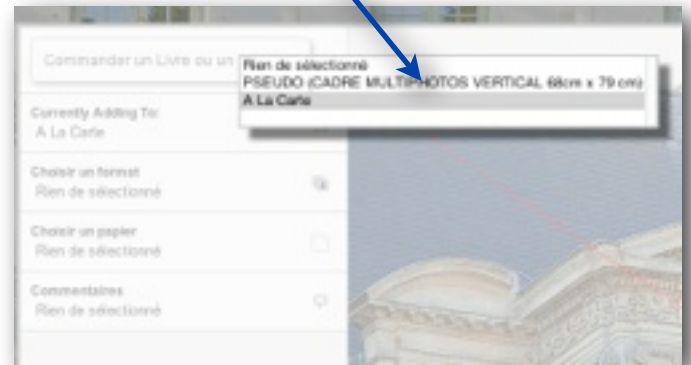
Commander un Livre ou un

Rien de sélectionné
PSEUDO (CADRE MULTIPHOTOS VERTICAL 68cm x 79 cm)
A La Carte

Currently Adding To:
A La Carte

Choisir un format
Rien de sélectionné

Choisir un papier
Rien de sélectionné

Commentaires
Rien de sélectionné